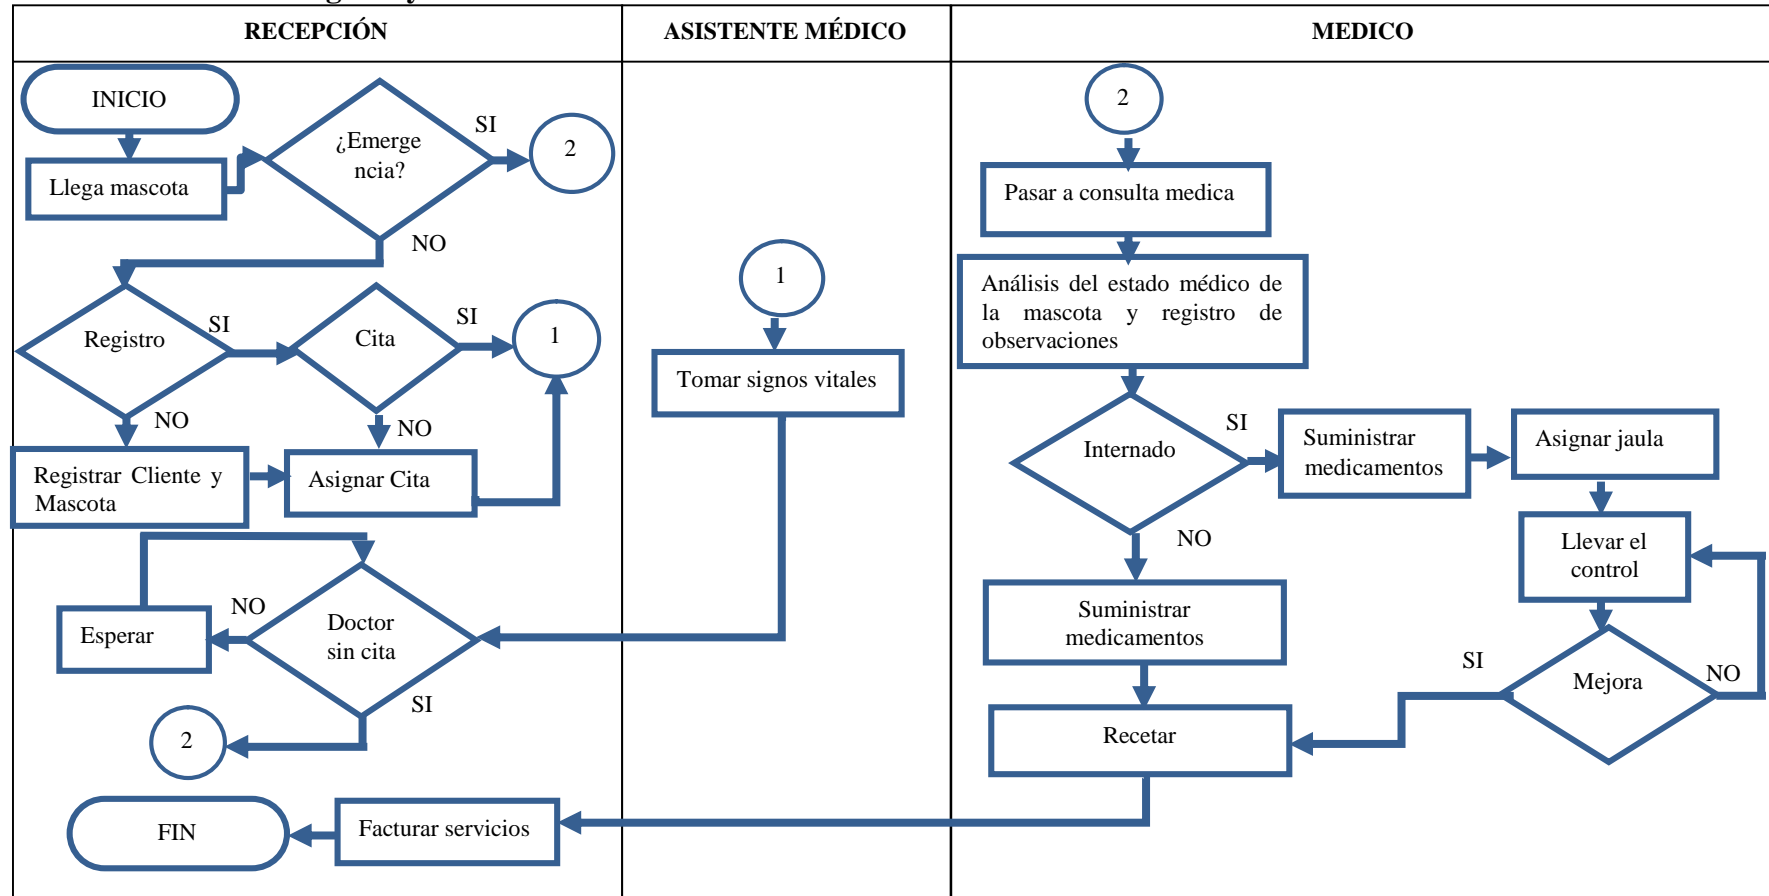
| RECEPCIÓN | ASISTENTE MÉDICO | MEDICO |
|---|---|---|

INICIO

Llega mascota

¿Emergencia?

SI

2

NO

Registro

SI

Cita

SI

1

NO

NO

Registrar Cliente y Mascota

Asignar Cita

Esperar

NO

Doctor sin cita

SI

2

FIN

Facturar servicios

1

Tomar signos vitales

2

Pasar a consulta medica

Análisis del estado médico de la mascota y registro de observaciones

Internado

SI

Suministrar medicamentos

Asignar jaula

NO

Llevar el control

Suministrar medicamentos

SI

Mejora

NO

Recetar